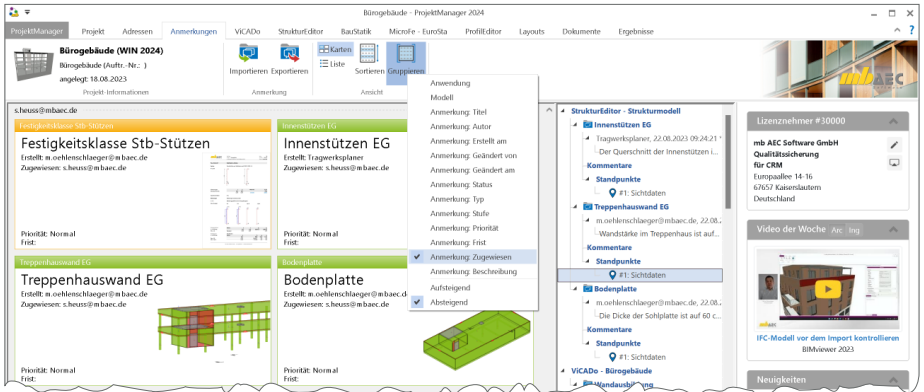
Bürogebäude - ProjektManager 2024

ProjektManager | Projekt | Adressen | Anmerkungen | ViCADo | StrukturEditor | BauStatik | MicroFe - EuroSta | ProfilEditor | Layouts | Dokumente | Ergebnisse

Bürogebäude (WIN 2024)
Bürogebäude (Auftr.-Nr.: )
angelegt: 18.08.2023
Projekt-Informationen

Importieren | Exportieren
Anmerkung

Karten
Liste
Sortieren | Gruppieren
Ansicht

s.heuss@mbaec.de

Festigkeitsklasse Stb-Stützen
Festigkeitsklasse Stb-Stützen
Erstellt: m.oehlenschlaeger@mbaec.de
Zugewiesen: s.heuss@mbaec.de
Priorität: Normal
Frist:

Innenstützen EG
Innenstützen EG
Erstellt: Tragwerksplaner
Zugewiesen: s.heuss@mbaec.de
Priorität: Normal
Frist:

Treppenhauswand EG
Treppenhauswand EG
Erstellt: m.oehlenschlaeger@mbaec.de
Zugewiesen: s.heuss@mbaec.de
Priorität: Normal
Frist:

Bodenplatte
Bodenplatte
Erstellt: m.oehlenschlaeger@mbaec.de
Zugewiesen: s.heuss@mbaec.de

Anwendung
Modell
Anmerkung: Titel
Anmerkung: Autor
Anmerkung: Erstellt am
Anmerkung: Geändert von
Anmerkung: Geändert am
Anmerkung: Status
Anmerkung: Typ
Anmerkung: Stufe
Anmerkung: Priorität
Anmerkung: Frist
Anmerkung: Zugewiesen
Anmerkung: Beschreibung
Aufsteigend
Absteigend

StrukturEditor - Strukturmodell
Innenstützen EG
Tragwerksplaner, 22.08.2023 09:24:21
Der Querschnitt der Innenstützen i...
Kommentare
Standpunkte
#1: Sichtdaten
Treppenhauswand EG
m.oehlenschlaeger@mbaec.de, 22.08.
Wandstärke im Treppenhaus ist auf...
Kommentare
Standpunkte
#1: Sichtdaten
Bodenplatte
m.oehlenschlaeger@mbaec.de, 22.08.
Die Dicke der Sohlplatte ist auf 60 c...
Kommentare
Standpunkte
#1: Sichtdaten
ViCADo - Bürogebäude
Wandausbildung

Lizenznehmer #30000
mb AEC Software GmbH
Qualitätssicherung für CRM
Europaallee 14-16
67657 Kaiserslautern
Deutschland

Video der Woche
mb AEC
IFC-Modell vor dem Import kontrollieren
BIMviewer 2023

Neuigkeiten